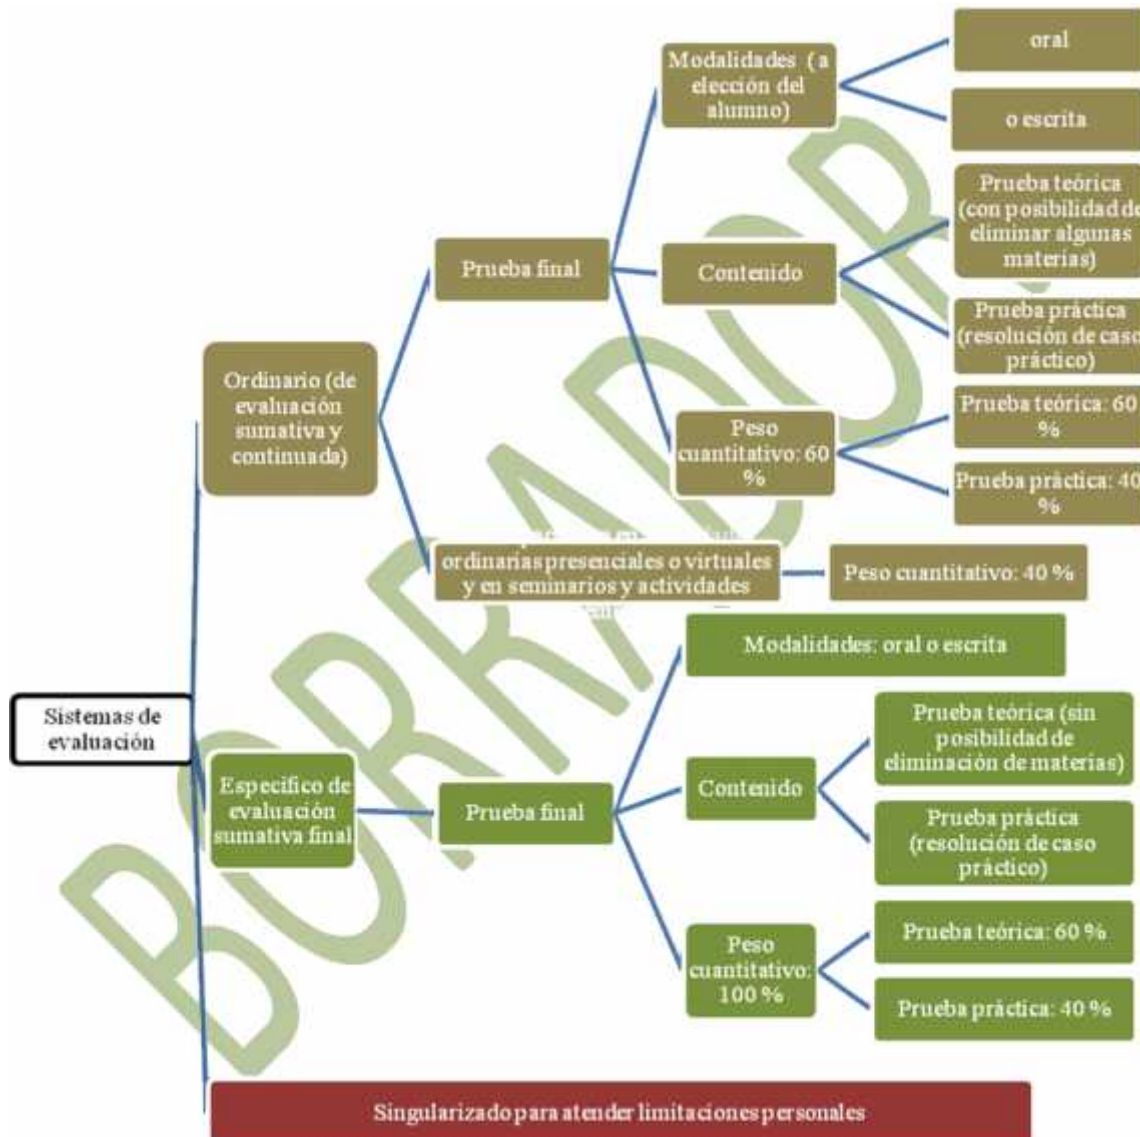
BORRADOR

Sistemas de evaluación

Ordinario (de evaluación sumativa y continuada)

Prueba final

Modalidades (a elección del alumno)

oral

o escrita

Contenido

Prueba teórica (con posibilidad de eliminar algunas materias)

Prueba práctica (resolución de caso práctico)

Peso cuantitativo: 60 %

Prueba teórica: 60 %

Prueba práctica: 40 %

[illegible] ordinarias presenciales o virtuales y en seminarios y actividades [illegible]

Peso cuantitativo: 40 %

Especifico de evaluación sumativa final

Prueba final

Modalidades: oral o escrita

Contenido

Prueba teórica (sin posibilidad de eliminación de materias)

Prueba práctica (resolución de caso práctico)

Peso cuantitativo: 100 %

Prueba teórica: 60 %

Prueba práctica: 40 %

Singularizado para atender limitaciones personales